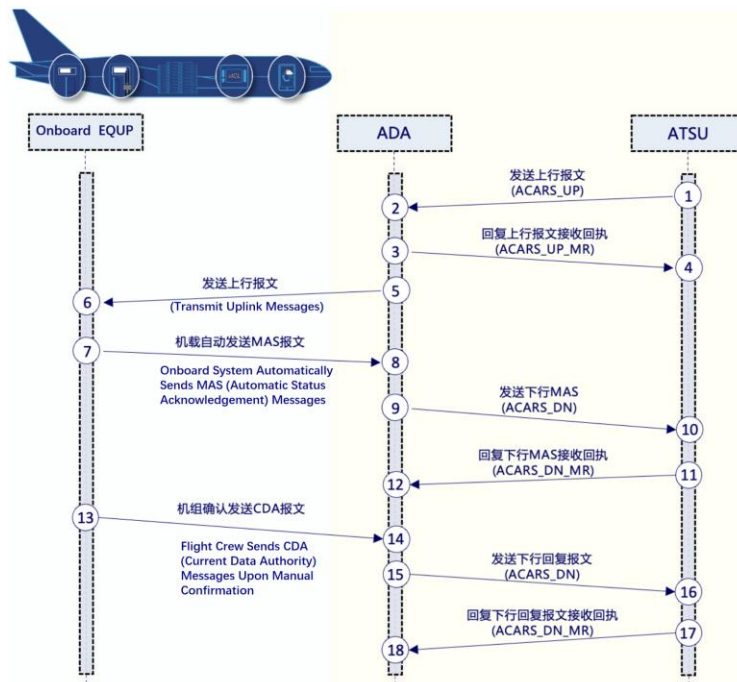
Onboard EQUP

ADA

ATSU

发送上行报文
(ACARS_UP)

1

2

回复上行报文接收回执
(ACARS_UP_MR)

3

4

发送上行报文
(Transmit Uplink Messages)

5

6

机载自动发送MAS报文

7

8

Onboard System Automatically Sends MAS (Automatic Status Acknowledgement) Messages

发送下行MAS
(ACARS_DN)

9

10

回复下行MAS接收回执
(ACARS_DN_MR)

11

12

机组确认发送CDA报文

13

14

Flight Crew Sends CDA (Current Data Authority) Messages Upon Manual Confirmation

发送下行回复报文
(ACARS_DN)

15

16

回复下行回复报文接收回执
(ACARS_DN_MR)

17

18